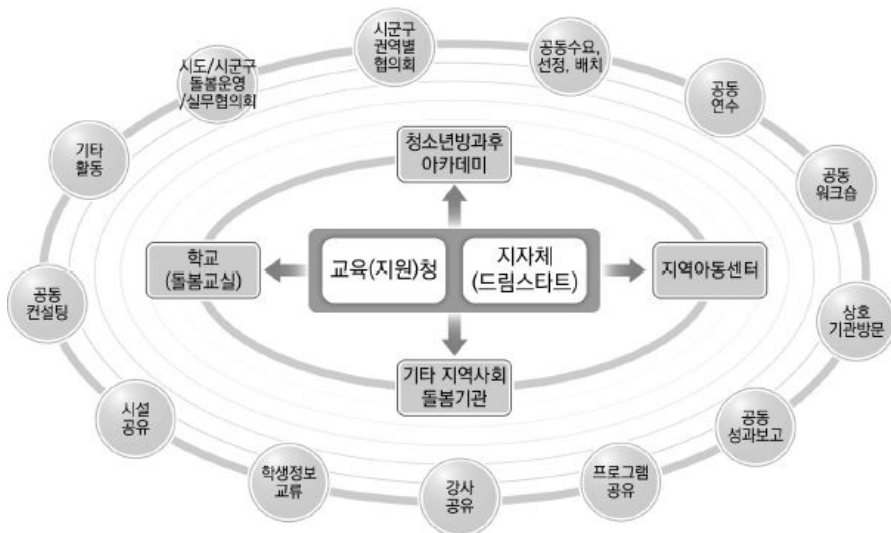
시군구
권역별
협의회

공동수요,
선정, 배치

공동
연수

공동
워크숍

상호
기관방문

공동
성과보고

프로그램
공유

강사
공유

학생정보
교류

시설
공유

공동
컨설팅

기타
활동

시도/시군구
돌봄운영
/실무협의회

청소년방과후
아카데미

학교
(돌봄교실)

교육(지원)청

지자체
(드림스타트)

지역아동센터

기타 지역사회
돌봄기관